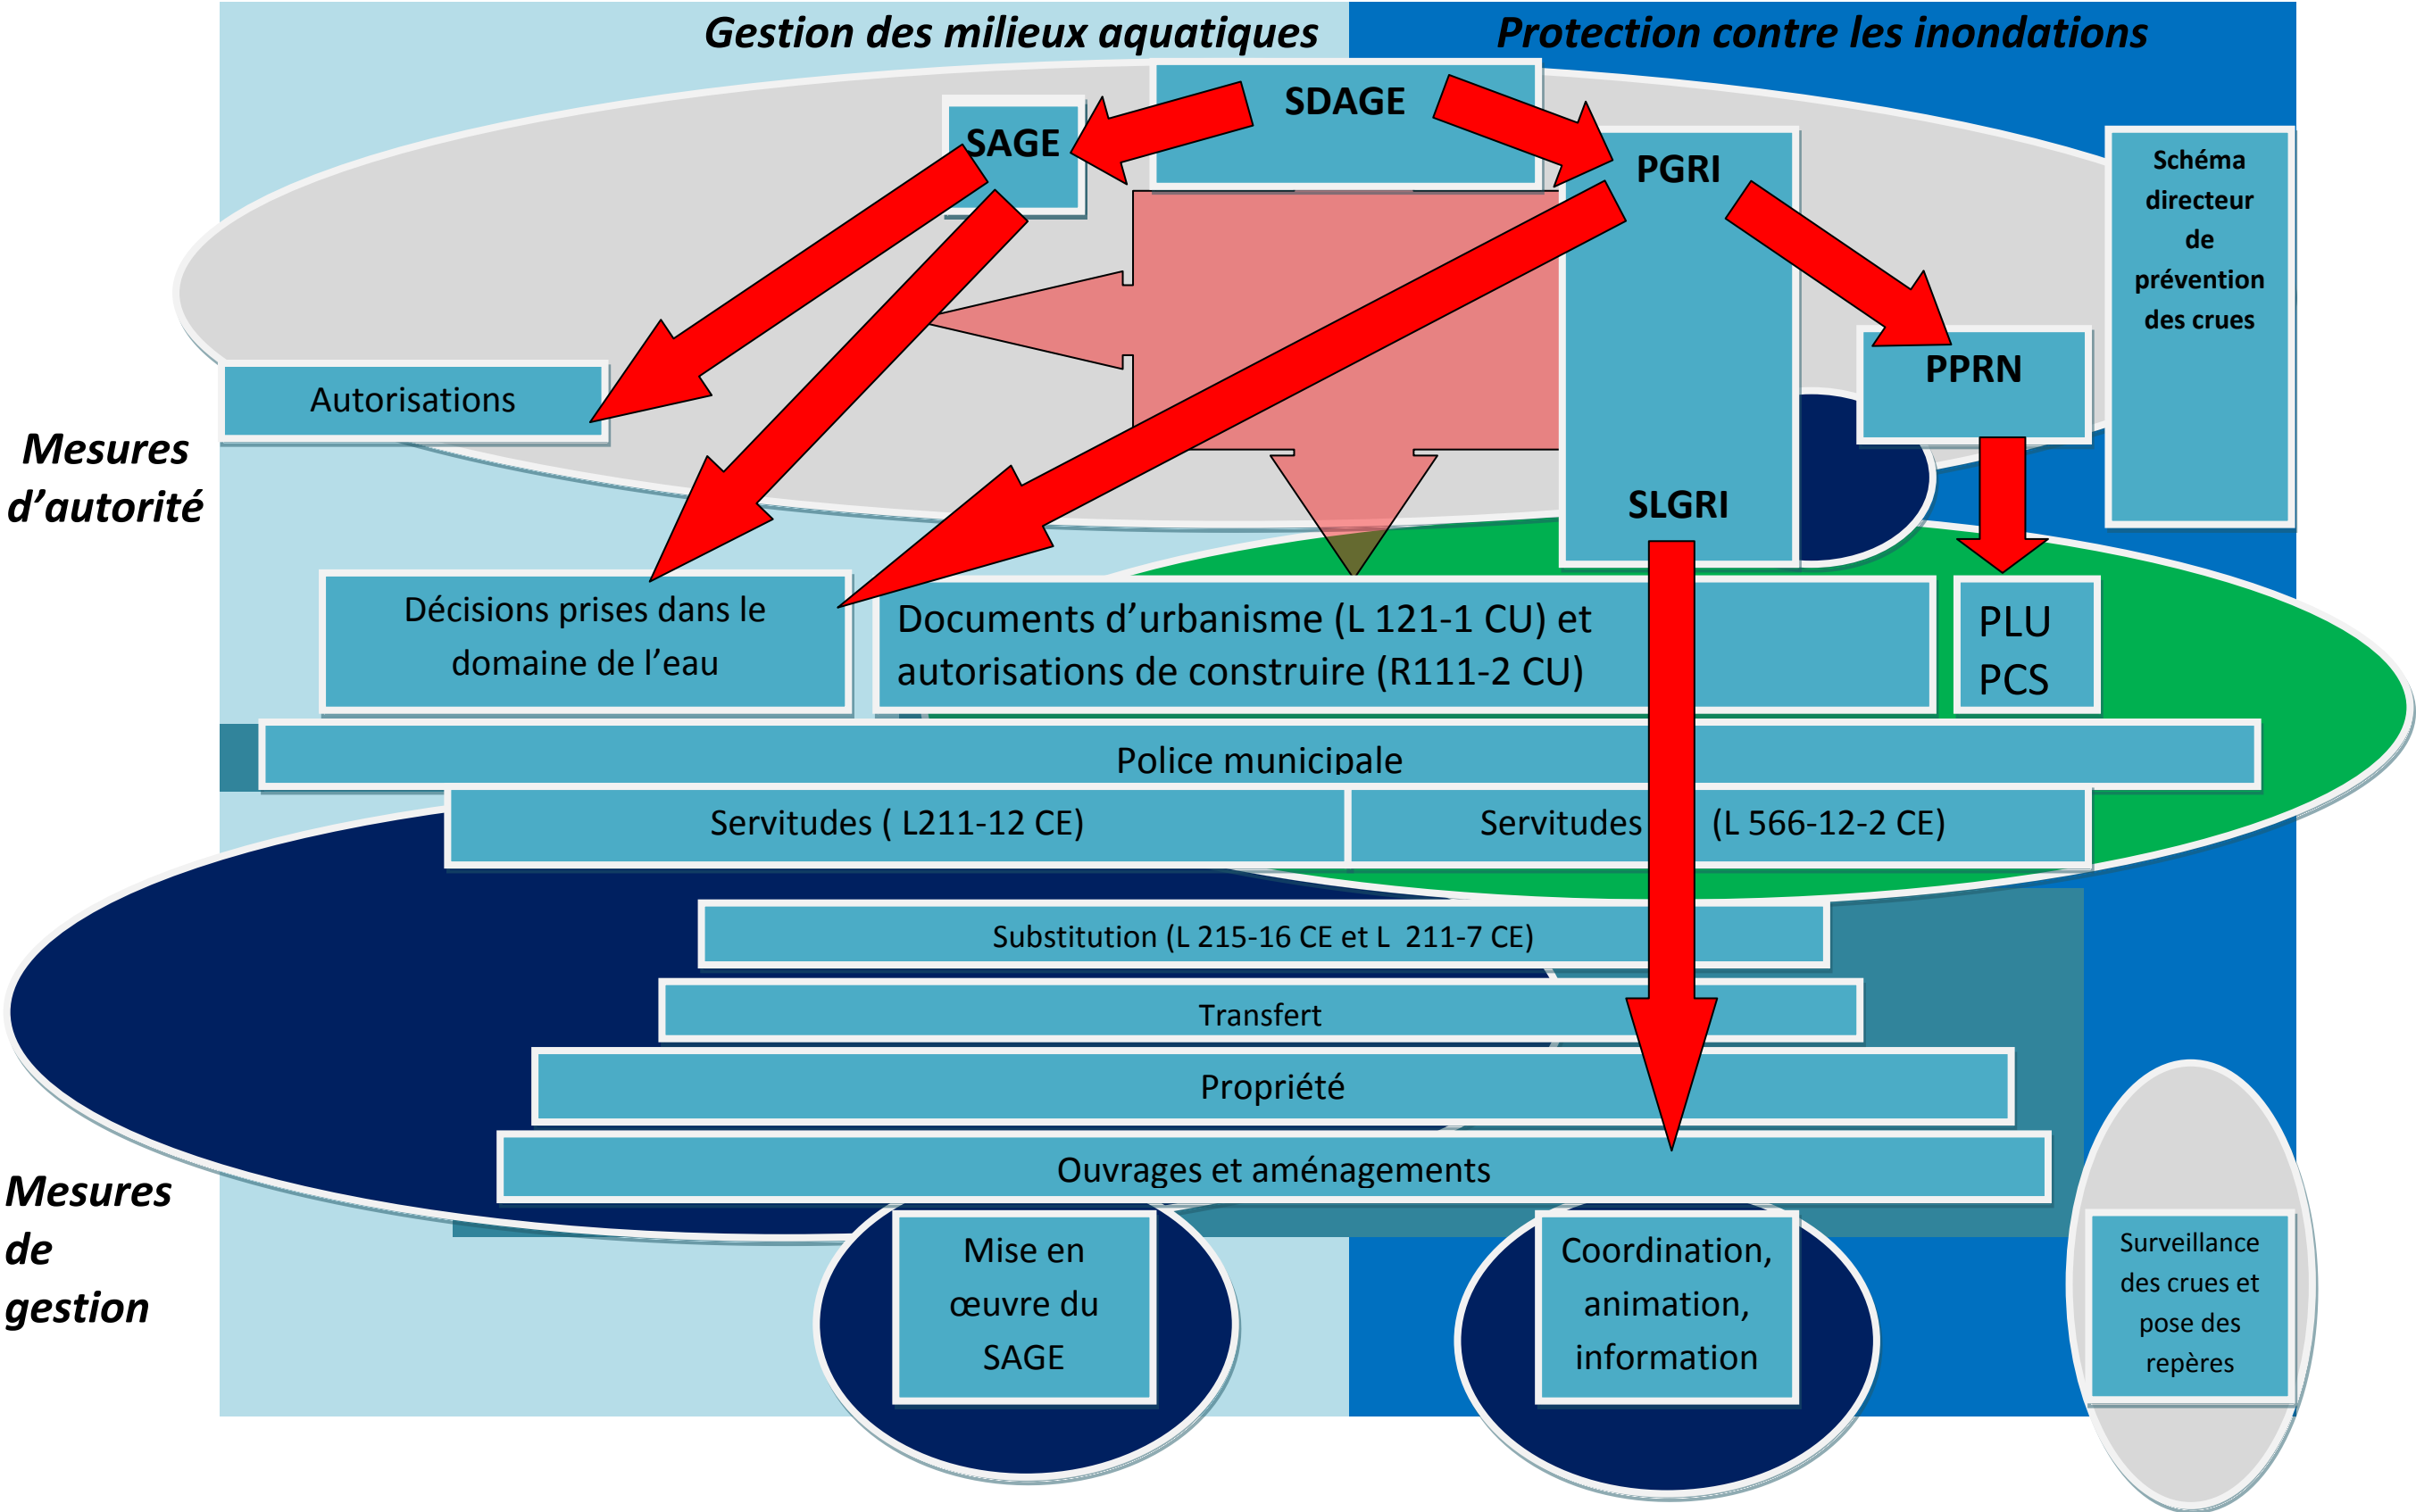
Gestion des milieux aquatiques

Protection contre les inondations

SDAGE

SAGE

PGRI

Schéma directeur de prévention des crues

Autorisations

PPRN

Mesures d’autorité

SLGRI

Décisions prises dans le domaine de l’eau

Documents d’urbanisme (L 121-1 CU) et autorisations de construire (R111-2 CU)

PLU
PCS

Police municipale

Servitudes ( L211-12 CE)

Servitudes (L 566-12-2 CE)

Substitution (L 215-16 CE et L 211-7 CE)

Transfert

Propriété

Ouvrages et aménagements

Mesures de gestion

Mise en œuvre du SAGE

Coordination, animation, information

Surveillance des crues et pose des repères